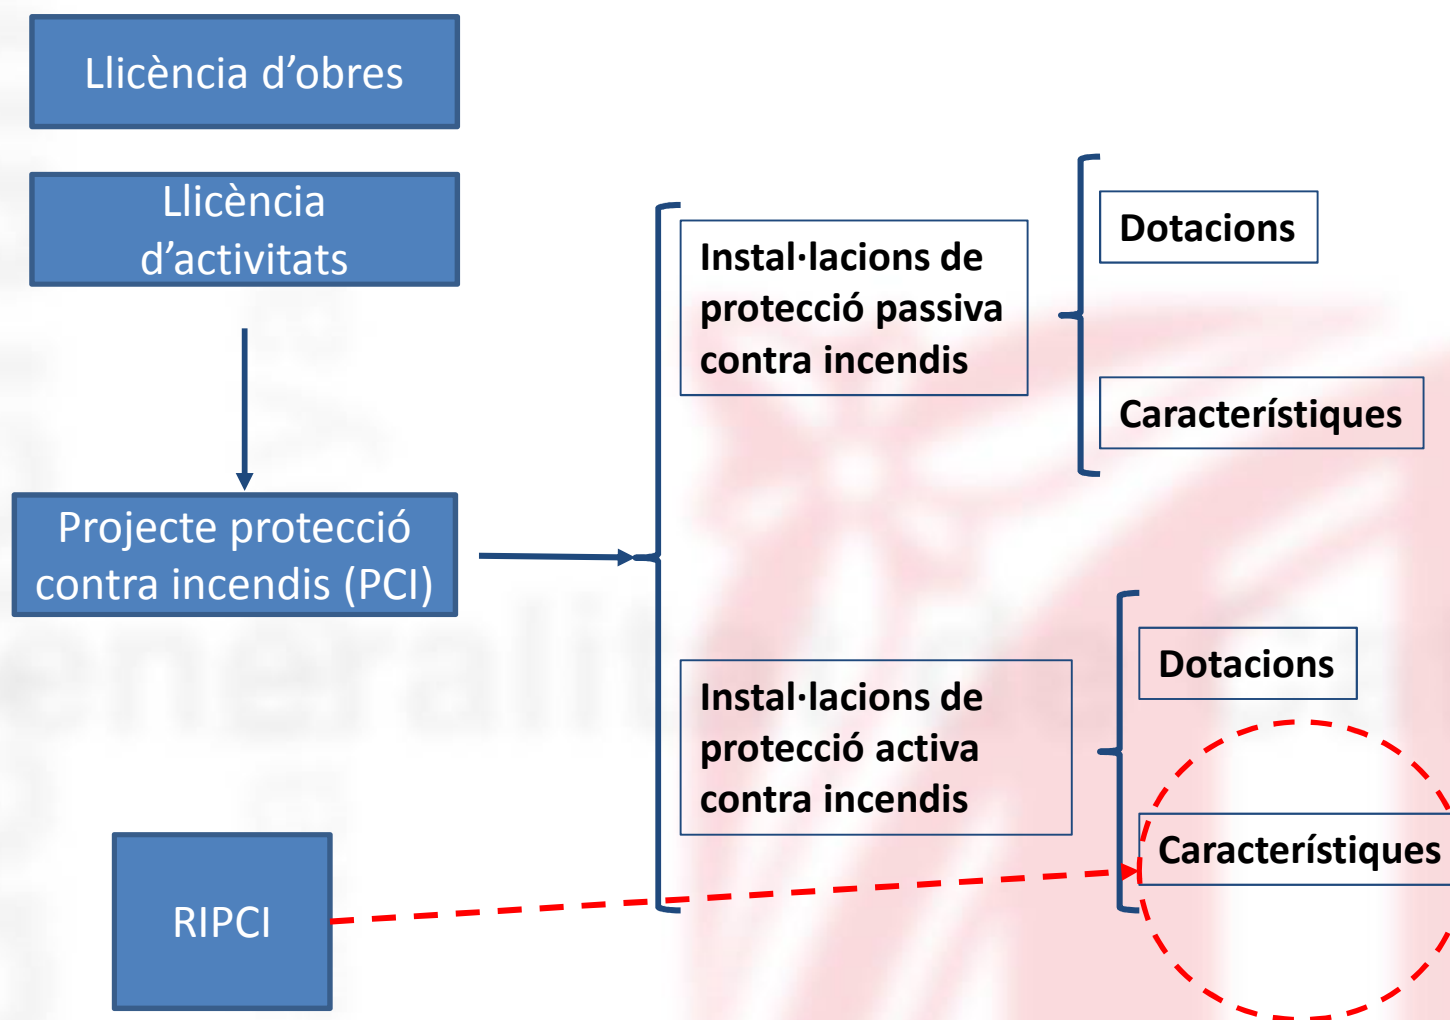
Llicència d'obres

Llicència d'activitats

Projecte protecció contra incendis (PCI)

RIPCI

Instal·lacions de protecció passiva contra incendis

Dotacions

Característiques

Instal·lacions de protecció activa contra incendis

Dotacions

Característiques